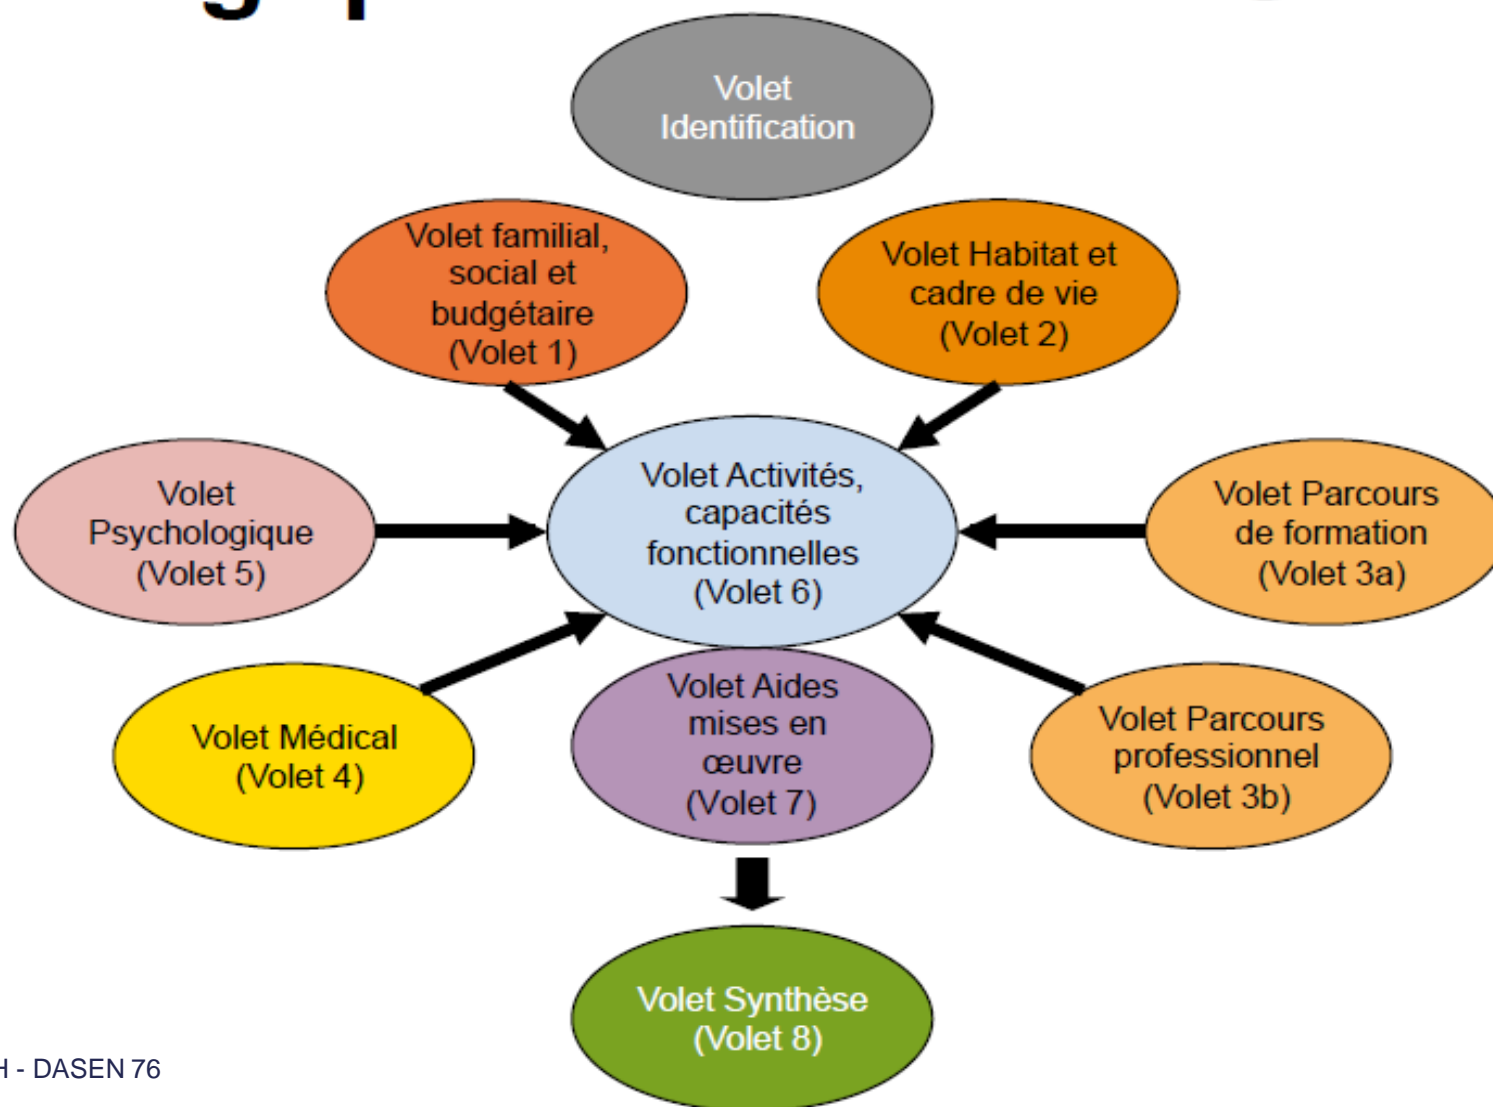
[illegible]

Volet Identification

Volet familial, social et budgétaire (Volet 1)

Volet Habitat et cadre de vie (Volet 2)

Volet Psychologique (Volet 5)

Volet Activités, capacités fonctionnelles (Volet 6)

Volet Parcours de formation (Volet 3a)

Volet Médical (Volet 4)

Volet Aides mises en œuvre (Volet 7)

Volet Parcours professionnel (Volet 3b)

Volet Synthèse (Volet 8)

H - DASEN 76